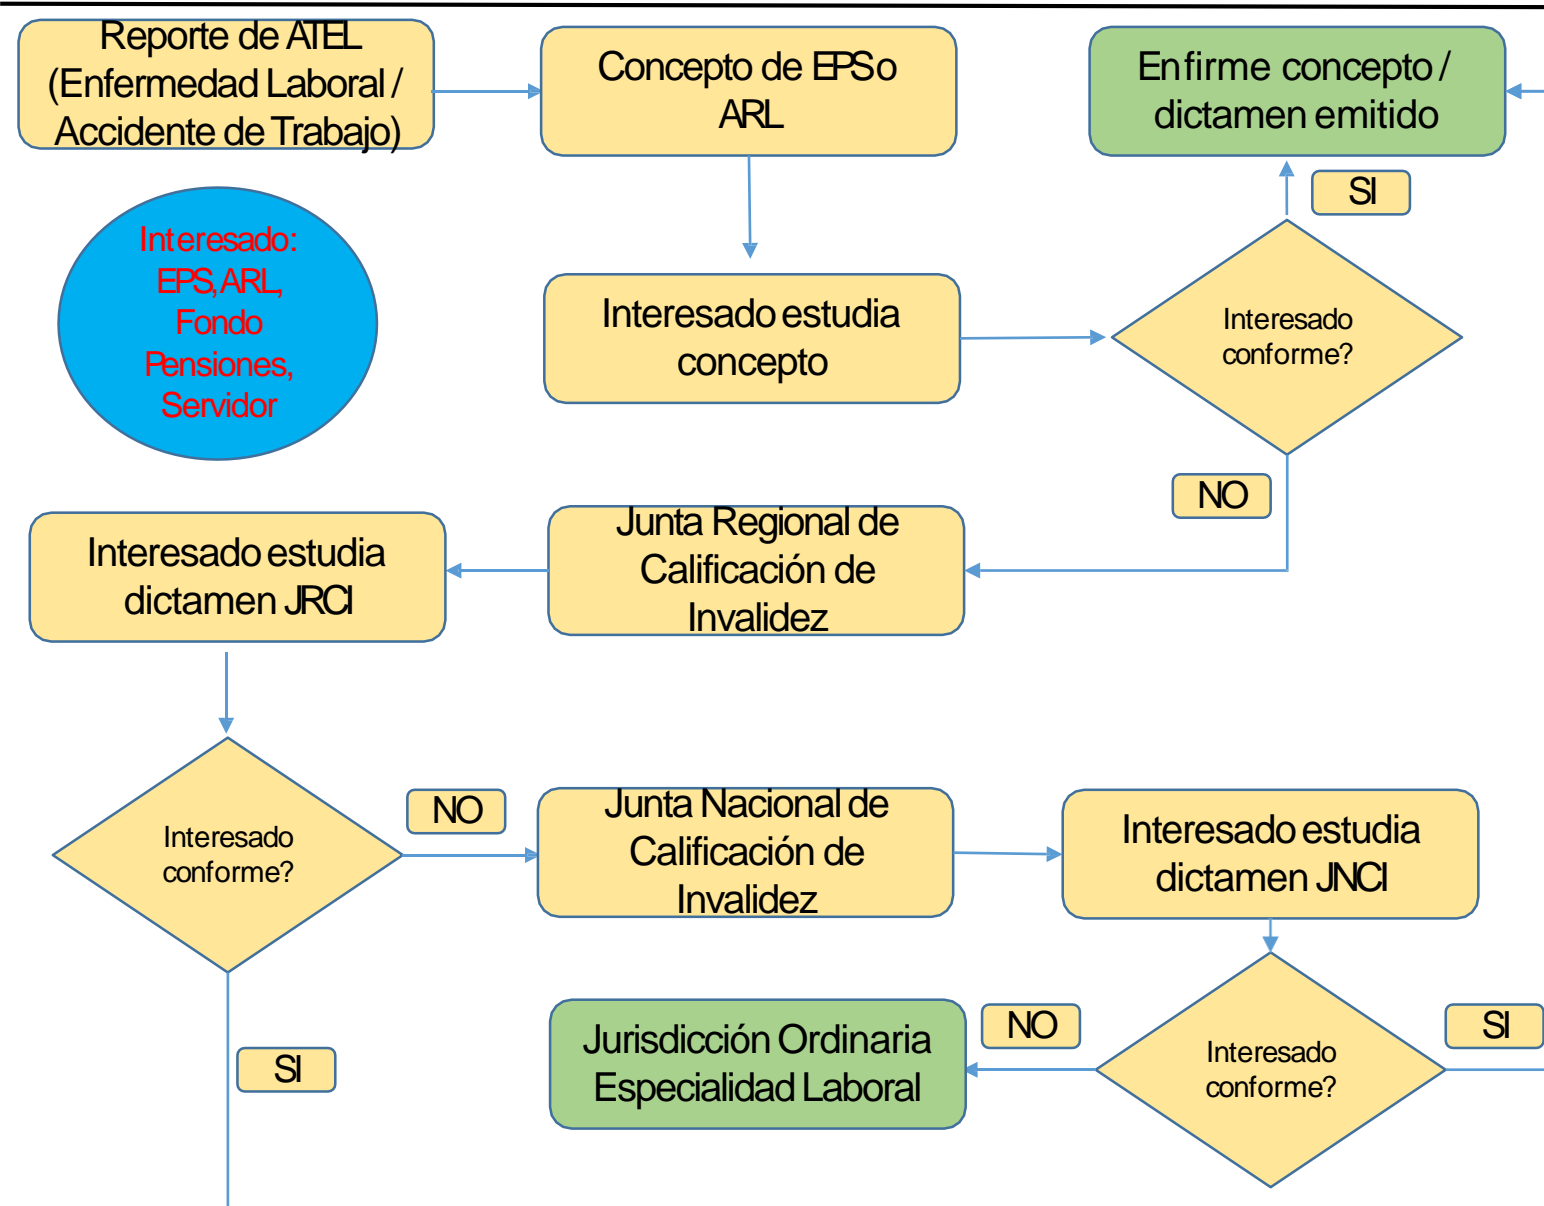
Reporte de ATEL (Enfermedad Laboral / Accidente de Trabajo)

Concepto de EPS o ARL

En firme concepto / dictamen emitido

Interesado: EPS, ARL, Fondo Pensiones, Servidor

SI

Interesado estudia concepto

Interesado conforme?

NO

Interesado estudia dictamen JRCI

Junta Regional de Calificación de Invalidez

Interesado conforme?

NO

Junta Nacional de Calificación de Invalidez

Interesado estudia dictamen JNCI

SI

Jurisdicción Ordinaria Especialidad Laboral

NO

Interesado conforme?

SI